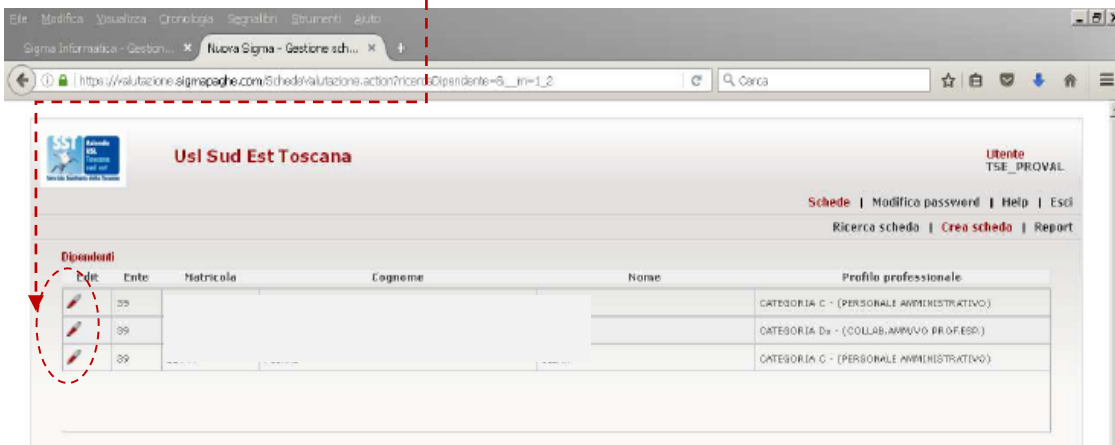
File Modifica Visualizza Cronologia Segnalibri Strumenti Aiuto

Sigma Informatica - Gestion... × Nuova Sigma - Gestione sch... × +

https://valutazione.sigmapaghe.com/SchedaValutazione.action?ricercaDipendente=6...im=1_2

Cerca

SST Azienda USL Toscana sud est Servizio Sanitario della Toscana

Usl Sud Est Toscana

Utente
TSE_PROVAL

Schede | Modifica password | Help | Esci

Ricerca scheda | Crea scheda | Report

Dipendenti

| Edit | Ente | Matricola | Cognome | Nome | Profilo professionale |
|---|---|---|---|---|---|
| | 39 | | | | CATEGORIA C - (PERSONALE AMMINISTRATIVO) |
| | 39 | | | | CATEGORIA Ds - (COLLAB.AMM/VO PROF.ESP.) |
| | 39 | | | | CATEGORIA C - (PERSONALE AMMINISTRATIVO) |